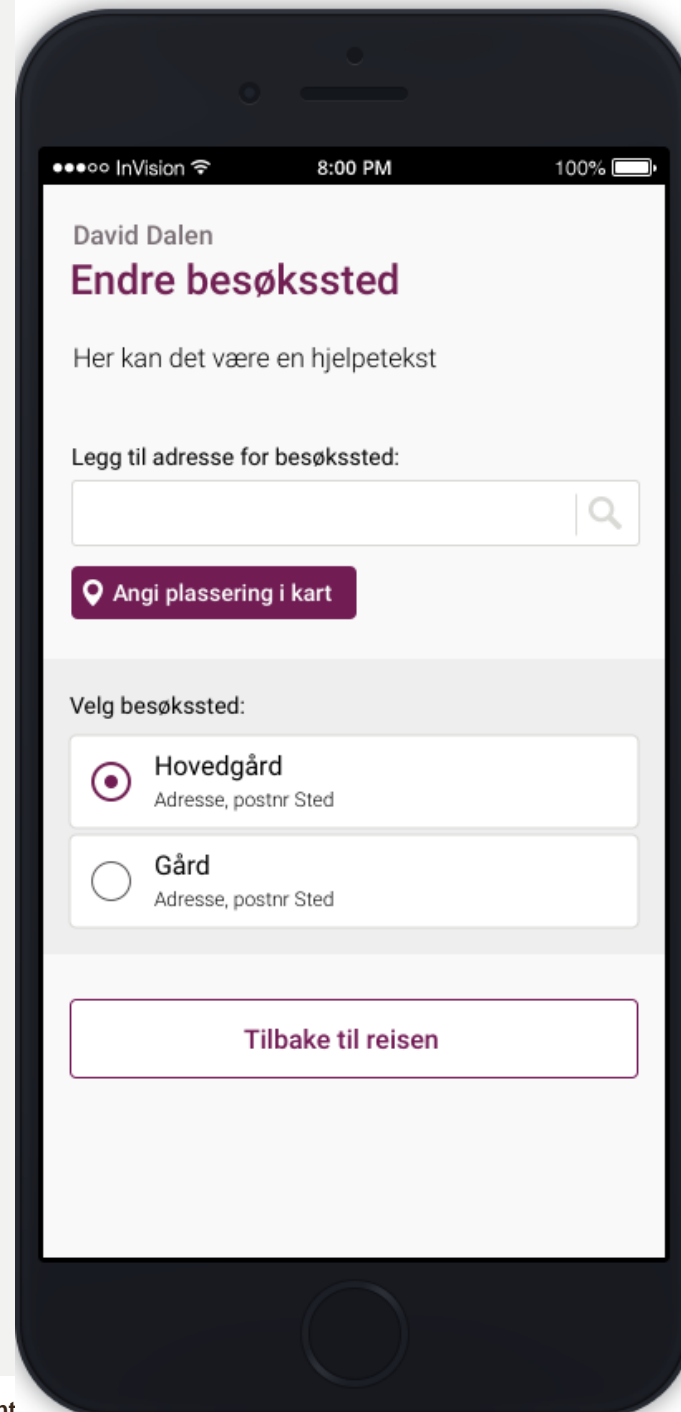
●●●○○ InVision 8:00 PM 100%

David Dalen
Endre besøkssted

Her kan det være en hjelpetekst

Legg til adresse for besøkssted:

Angi plassering i kart

Velg besøkssted:

Hovedgård
Adresse, postnr Sted

Gård
Adresse, postnr Sted

Tilbake til reisen